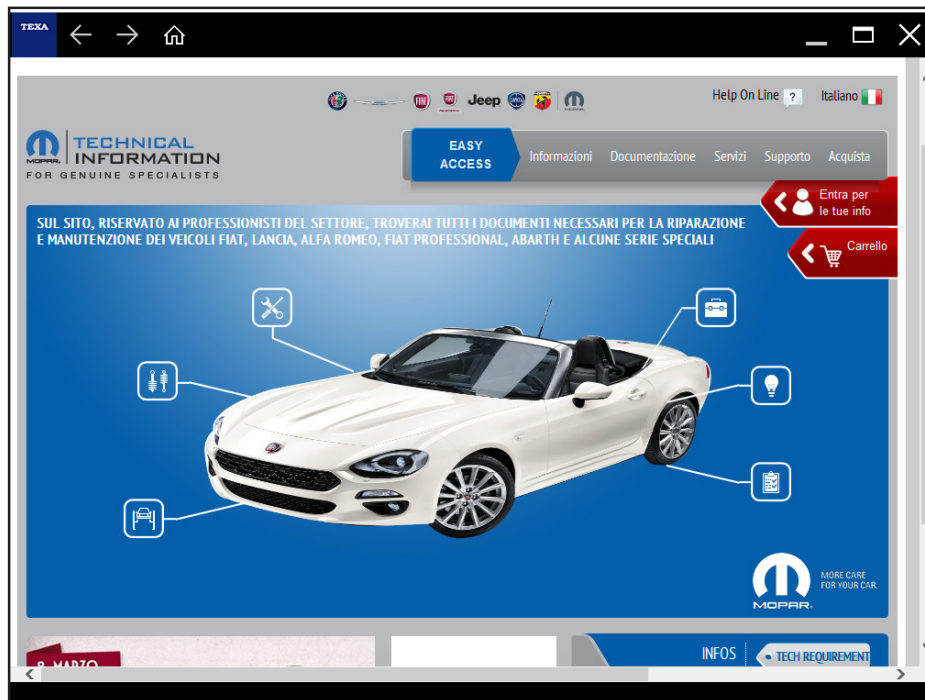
TEXA

Jeep

Help On Line ?

Italiano

MOPAR TECHNICAL INFORMATION
FOR GENUINE SPECIALISTS

EASY ACCESS

Informazioni

Documentazione

Servizi

Supporto

Acquista

Entra per le tue info

Carrello

SUL SITO, RISERVATO AI PROFESSIONISTI DEL SETTORE, TROVERAI TUTTI I DOCUMENTI NECESSARI PER LA RIPARAZIONE E MANUTENZIONE DEI VEICOLI FIAT, LANCIA, ALFA ROMEO, FIAT PROFESSIONAL, ABARTH E ALCUNE SERIE SPECIALI

MOPAR

MORE CARE FOR YOUR CAR.

8 MARZO

INFOS

TECH REQUIREMENT